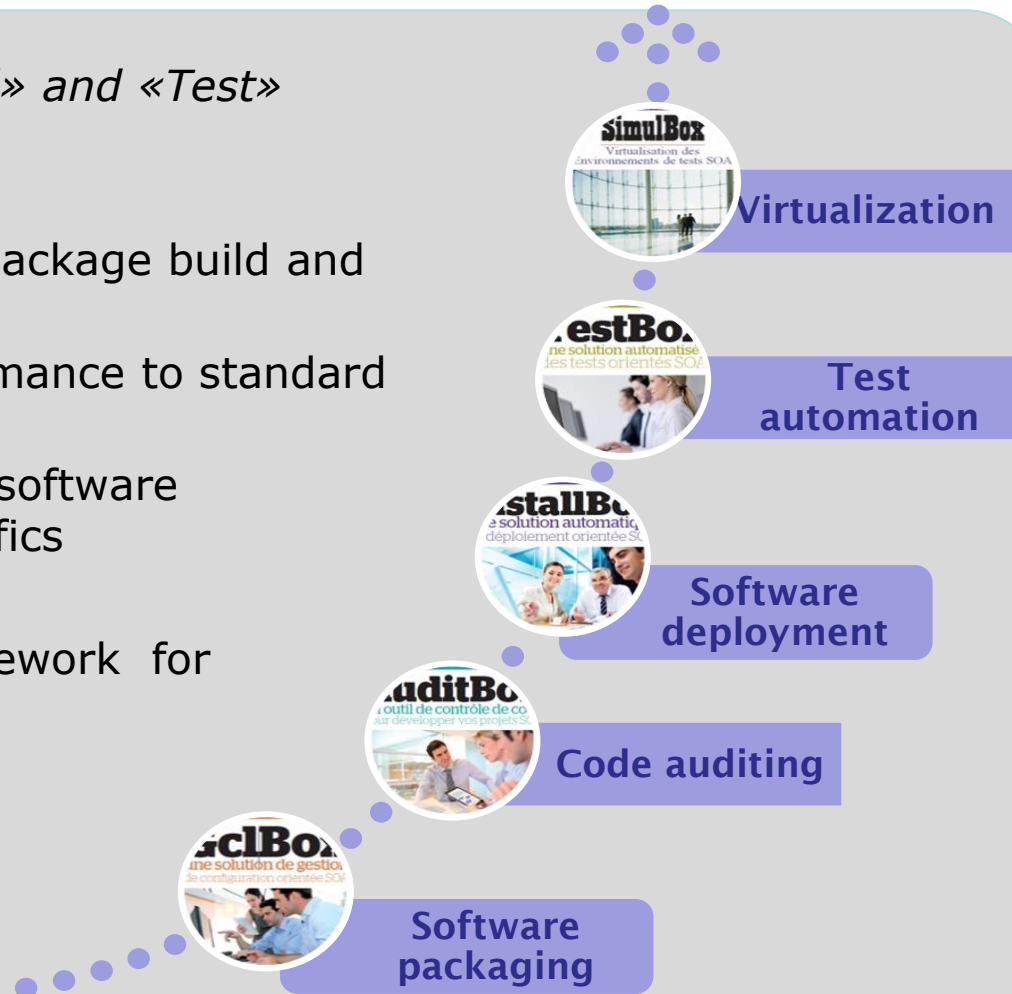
» and «Test»

ackage build and

mance to standard

software
fics

ework for

SimulBox
Virtualisation des
Environnements de tests SOA

Virtualization

estBo
ne solution automatisé
des tests orientés SOA

Test automation

stallB
e solution automatiq
déploiement orientée S

Software deployment

uditBo
outil de contrôle de co
ur développer vos projets S

Code auditing

clBo
ne solution de gestio
de configuration orientée SOA

Software packaging